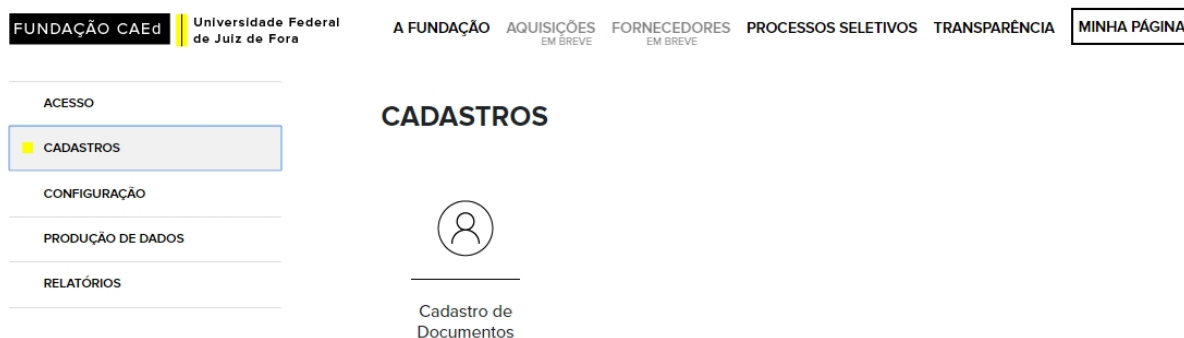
FUNDAÇÃO CAEd
Universidade Federal de Juiz de Fora

A FUNDAÇÃO
AQUISIÇÕES EM BREVE
FORNECEDORES EM BREVE
PROCESSOS SELETIVOS
TRANSPARÊNCIA
MINHA PÁGINA

ACESSO
CADASTROS
CONFIGURAÇÃO
PRODUÇÃO DE DADOS
RELATÓRIOS

CADASTROS

Cadastro de Documentos